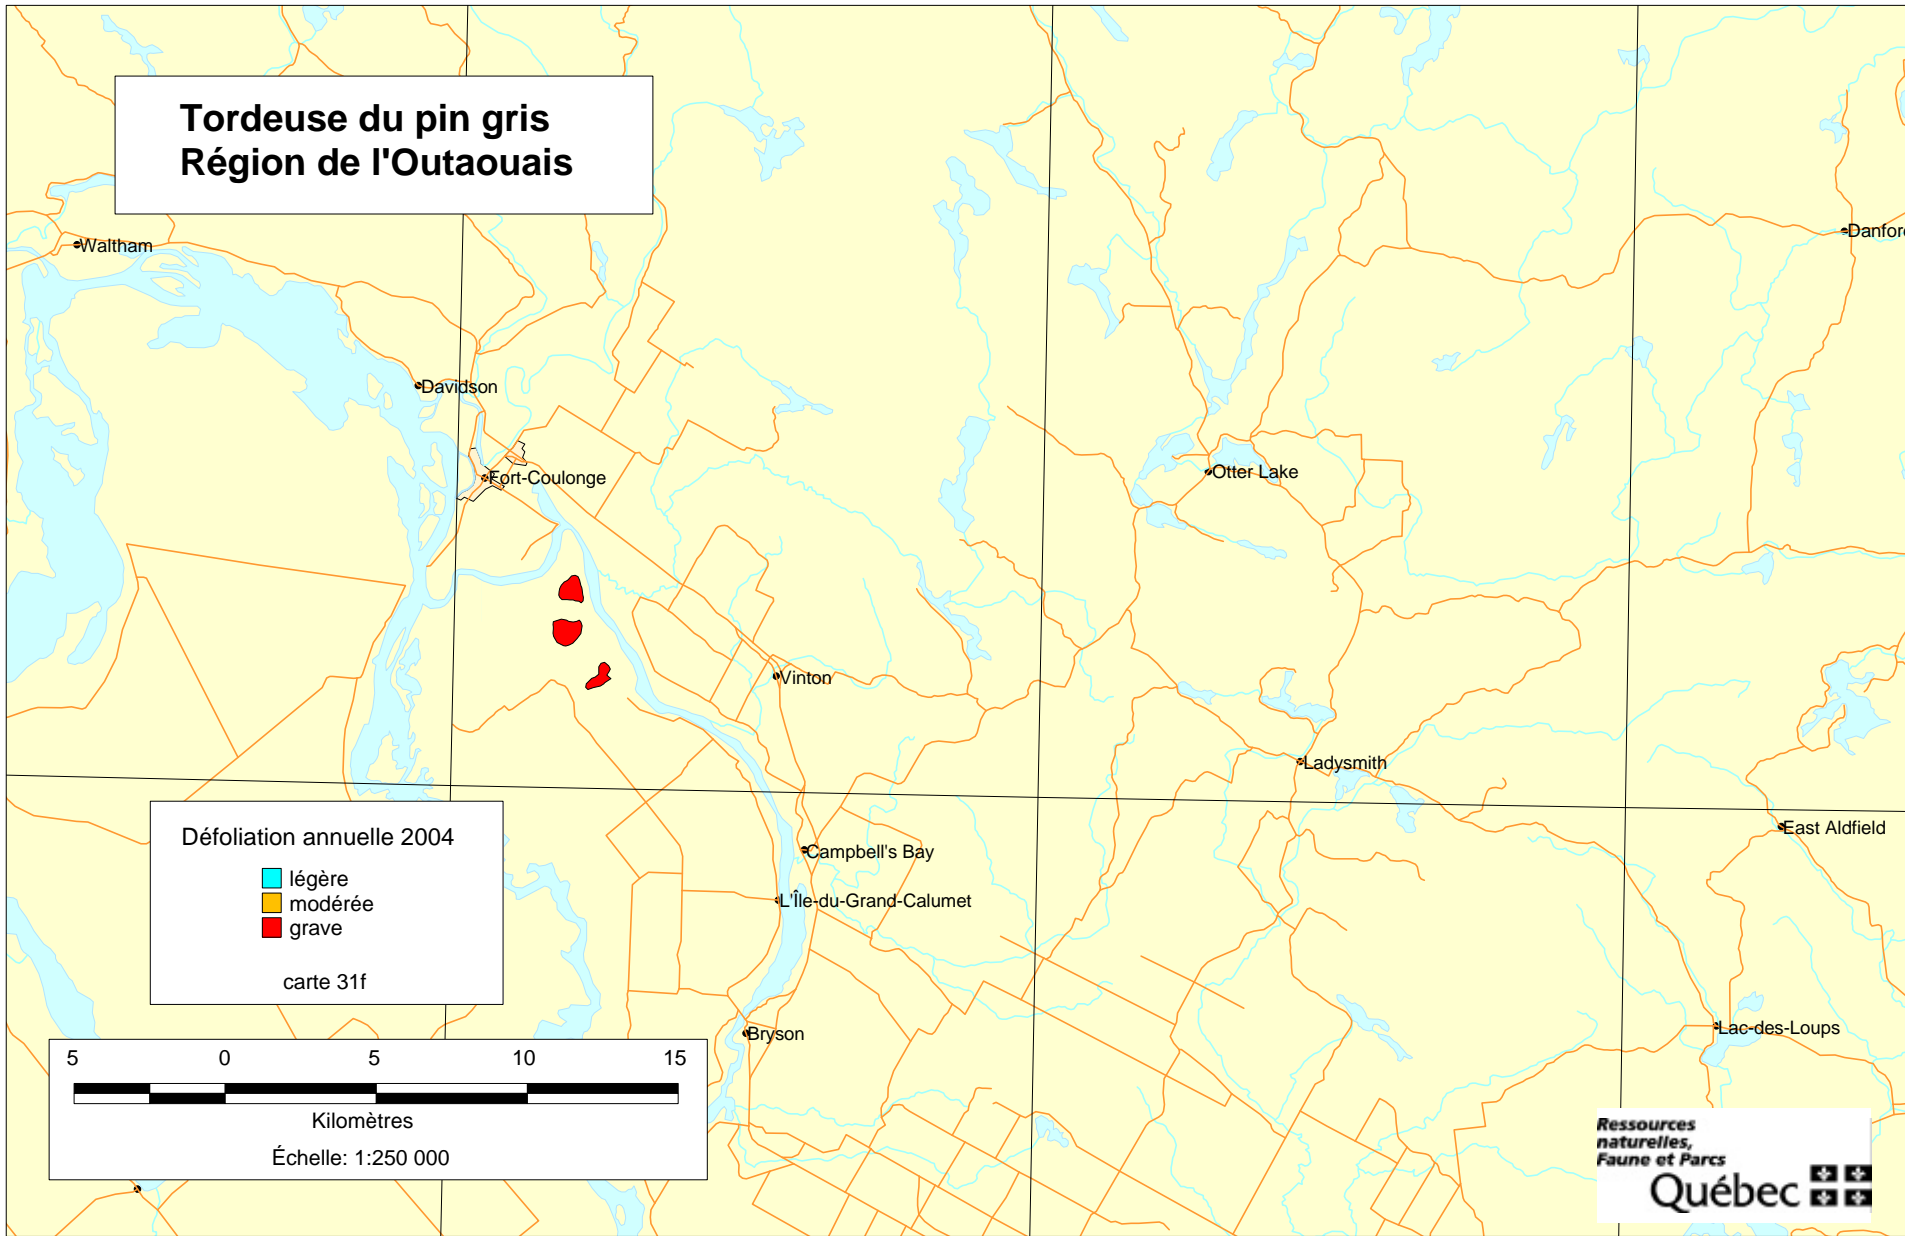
Tordeuse du pin gris
Région de l'Outaouais

Waltham
Danford
Davidson
Fort-Coulonge
Otter Lake
Vinton
Ladysmith
East Aldfield
Campbell's Bay
L'Île-du-Grand-Calumet
Bryson
Lac-des-Loups

Défoliation annuelle 2004
légère
modérée
grave

carte 31f

5 0 5 10 15
Kilomètres
Échelle: 1:250 000

Ressources naturelles, Faune et Parcs
Québec